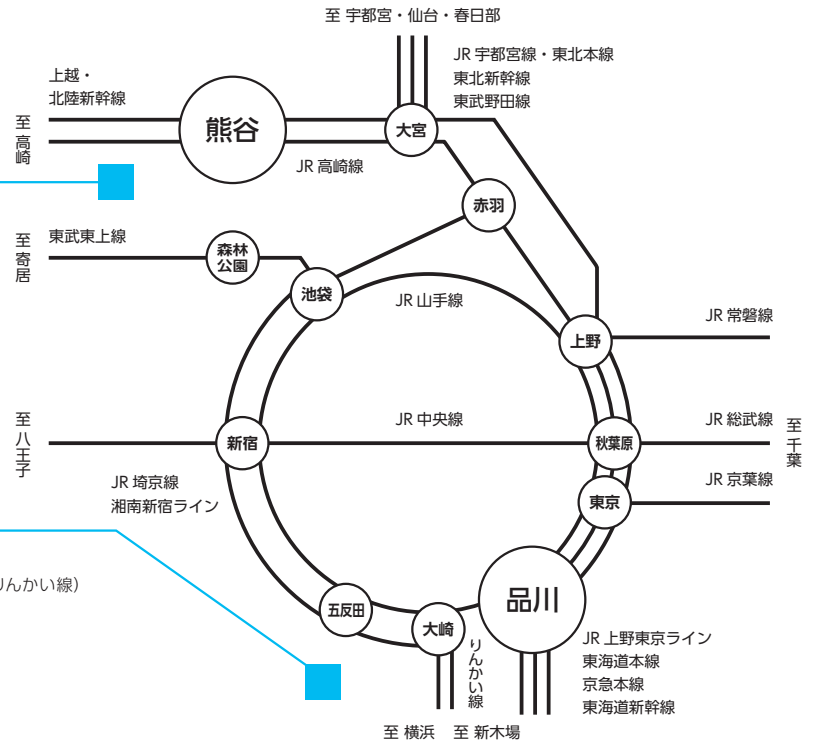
至 宇都宮・仙台・春日部

JR 宇都宮線・東北本線
東北新幹線
東武野田線

上越・
北陸新幹線

至高崎

熊谷

大宮

JR 高崎線

赤羽

至寄居

東武東上線

森林公園

池袋

JR 山手線

上野

JR 常磐線

至八王子

JR 中央線

新宿

秋葉原

JR 総武線

至千葉

JR 京葉線

JR 埼京線
湘南新宿ライン

東京

りんかい線)

品川

五反田

大崎

りんかい線

JR 上野東京ライン
東海道本線
京急本線
東海道新幹線

至 横浜 至 新木場